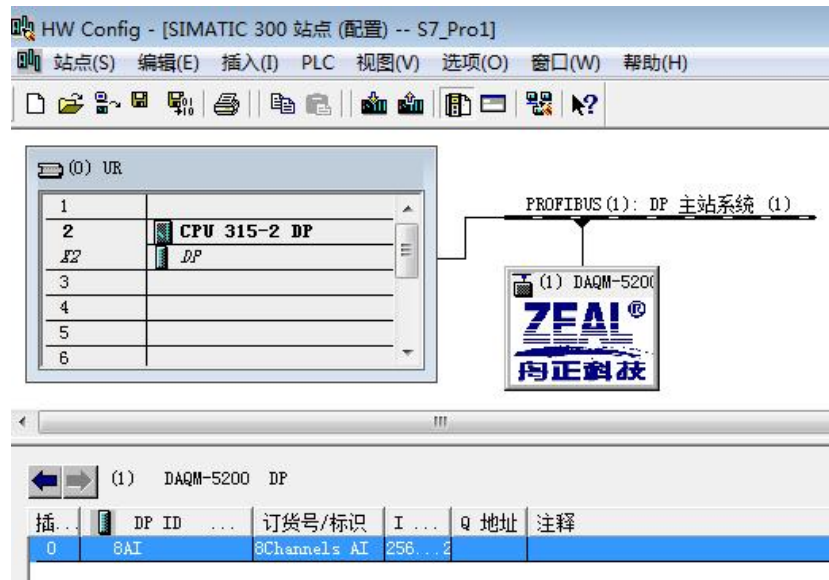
HW Config - [SIMATIC 300 站点 (配置) -- S7_Pro1]
站点(S) 编辑(E) 插入(I) PLC 视图(V) 选项(O) 窗口(W) 帮助(H)

(0) UR

| | |
|---|---|
| 1 | |
| 2 | CPU 315-2 DP |
| X2 | DP |
| 3 | |
| 4 | |
| 5 | |
| 6 | |

PROFIBUS(1): DP 主站系统 (1)

(1) DAQM-5200

ZEAL®
舟正科技

(1) DAQM-5200 DP

| 插... | | DP ID | ... | 订货号/标识 | I ... | Q 地址 | 注释 |
|---|---|---|---|---|---|---|---|
| 0 | | 8AI | | 8Channels AI | 256...2 | | |